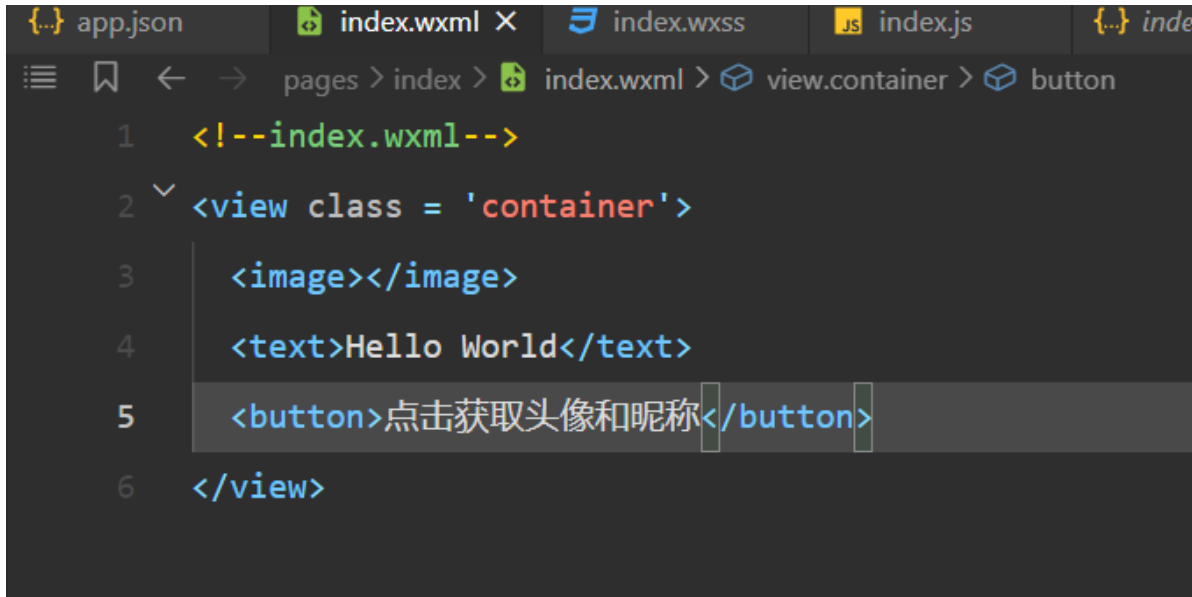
{...} app.json   index.wxml ×   index.wxss   JS index.js   {...} inde

pages > index > index.wxml > view.container > button

1 <!--index.wxml-->
2 <view class = 'container'>
3 <image></image>
4 <text>Hello World</text>
5 <button>点击获取头像和昵称</button>
6 </view>